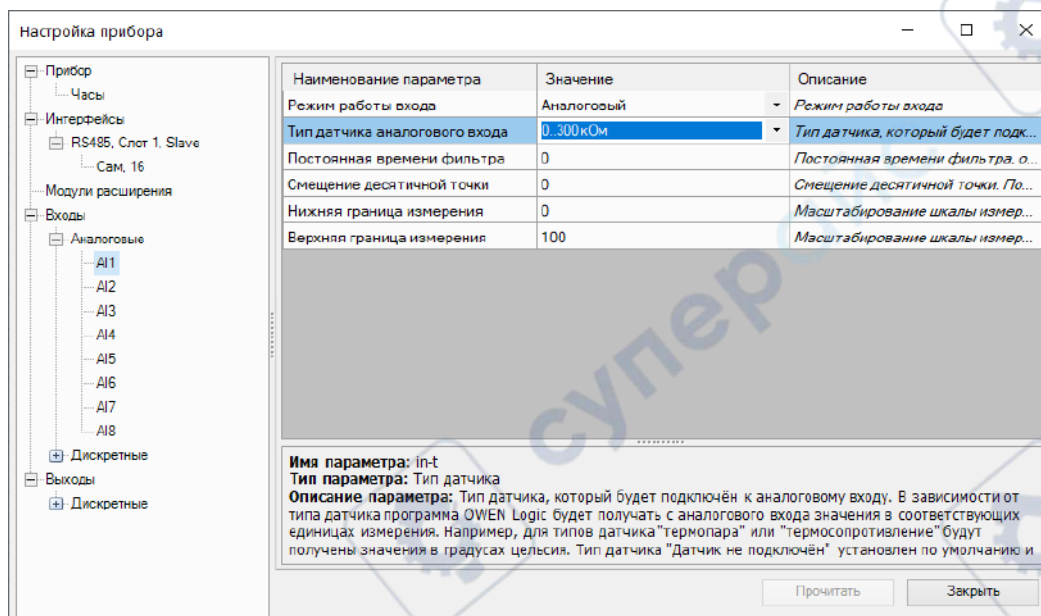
Настройка прибора

Прибор
Часы
Интерфейсы
RS485, Слот 1, Slave
Сам, 16
Модули расширения
Входы
Аналоговые
AI1
AI2
AI3
AI4
AI5
AI6
AI7
AI8
Дискретные
Выходы
Дискретные

| Наименование параметра | Значение | Описание |
|---|---|---|
| Режим работы входа | Аналоговый | Режим работы входа |
| Тип датчика аналогового входа | 0..300 кОм | Тип датчика, который будет подк... |
| Постоянная времени фильтра | 0 | Постоянная времени фильтра. о... |
| Смещение десятичной точки | 0 | Смещение десятичной точки. По... |
| Нижняя граница измерения | 0 | Масштабирование шкалы измер... |
| Верхняя граница измерения | 100 | Масштабирование шкалы измер... |

Имя параметра: in-t
Тип параметра: Тип датчика
Описание параметра: Тип датчика, который будет подключён к аналоговому входу. В зависимости от типа датчика программа OWEN Logic будет получать с аналогового входа значения в соответствующих единицах измерения. Например, для типов датчика"термопара" или "термосопротивление"будут получены значения в градусах цельсия. Тип датчика "Датчик не подключён" установлен по умолчанию и

Прочитать
Закрыть

супер